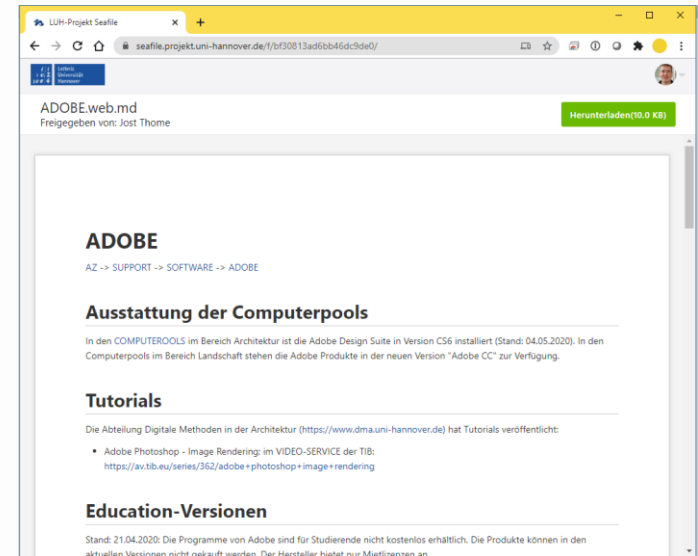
LUH-Projekt Seafile

seafile.projekt.uni-hannover.de/f/bf30813ad6bb46dc9de0/

Leibniz Universität Hannover

ADOBE.web.md
Freigegeben von: Jost Thome

Herunterladen(10.0 KB)

ADOBE

AZ -> SUPPORT -> SOFTWARE -> ADOBE

Ausstattung der Computerpools

In den COMPUTEROOLS im Bereich Architektur ist die Adobe Design Suite in Version CS6 installiert (Stand: 04.05.2020). In den Computerpools im Bereich Landschaft stehen die Adobe Produkte in der neuen Version "Adobe CC" zur Verfügung.

Tutorials

Die Abteilung Digitale Methoden in der Architektur (https://www.dma.uni-hannover.de) hat Tutorials veröffentlicht:

- Adobe Photoshop - Image Rendering: im VIDEO-SERVICE der TIB: https://av.tib.eu/series/362/adobe+photoshop+image+rendering

Education-Versionen

Stand: 21.04.2020: Die Programme von Adobe sind für Studierende nicht kostenlos erhältlich. Die Produkte können in den aktuellen Versionen nicht gekauft werden. Der Hersteller bietet nur Mietlizenzen an.